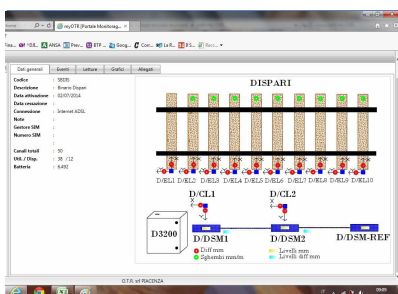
myOTR|Portale Monitoragg... ×

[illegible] ANSA Prev... BTP ... Goog... Cori... Le R... BS... Rec...

Dati generali | Eventi | Letture | Grafici | Allegati

| | |
|---|---|
| Codice | : SE08 |
| Descrizione | : Binario Dispari |
| Data attivazione | : 02/07/2014 |
| Data cessazione | : |
| Connessione | : Internet ADSL |
| Note | : |
| Gestore SIM | : |
| Numero SIM | : |
| | : |
| Canali totali | : 50 |
| Util. / Disp. | : 38 / 12 |
| Batteria | : 8,492 |

DISPARI

D/EL1 D/EL2 D/EL3 D/EL4 D/EL5 D/EL6 D/EL7 D/EL8 D/EL9 D/EL10

D/CL1

D/CL2

D3200

D/DSM1

D/DSM2

D/DSM-REF

Diff mm

Sghembi mm/m

Livelli mm

Livelli diff mm

O.T.R. srl PIACENZA